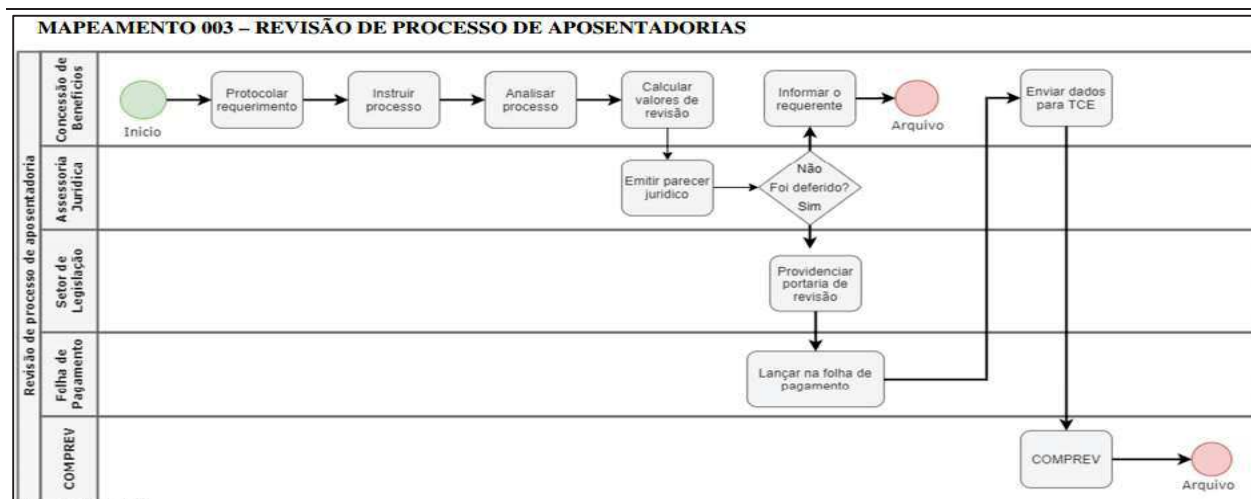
MAPEAMENTO 003 – REVISÃO DE PROCESSO DE APOSENTADORIAS

Revisão de processo de aposentadoria

Concessão de Benefícios

Assessoria Jurídica

Setor de Legislação

Folha de Pagamento

COMPREV

Início

Protocolar requerimento

Instruir processo

Analisar processo

Calcular valores de revisão

Informar o requerente

Arquivo

Enviar dados para TCE

Emitir parecer jurídico

Não

Foi deferido?

Sim

Providenciar portaria de revisão

Lançar na folha de pagamento

COMPREV

Arquivo